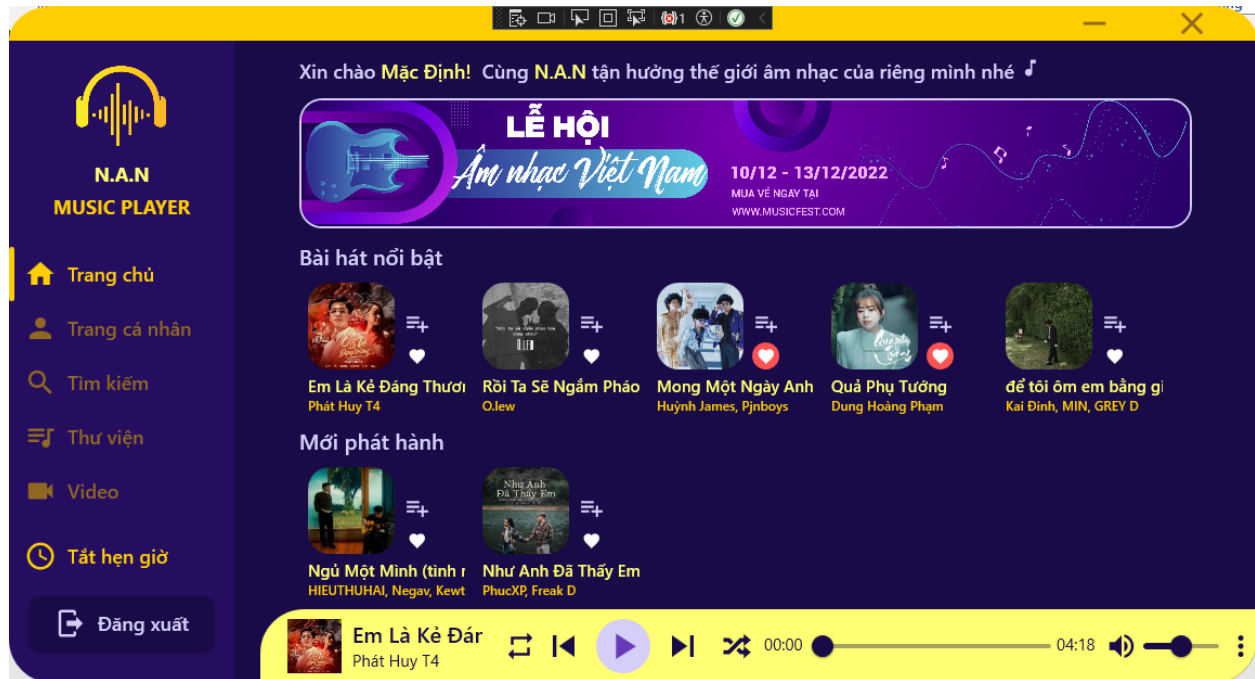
N.A.N
MUSIC PLAYER

Trang chủ
Trang cá nhân
Tìm kiếm
Thư viện
Video
Tắt hẹn giờ
Đăng xuất

Xin chào Mặc Định! Cùng N.A.N tận hưởng thế giới âm nhạc của riêng mình nhé

LỄ HỘI
Âm nhạc Việt Nam
10/12 - 13/12/2022
MUA VÉ NGAY TẠI
WWW.MUSICFEST.COM

Bài hát nổi bật

Em Là Kẻ Đáng Thươ
Phát Huy T4

Rồi Ta Sẽ Ngắm Pháo
O.lew

Mong Một Ngày Anh
Huỳnh James, Pjnboys

Quả Phụ Tướng
Dung Hoàng Phạm

để tôi ôm em bằng gi
Kai Đinh, MIN, GREY D

Mới phát hành

Ngủ Một Mình (tình
HIEUTHUHAI, Negav, Kewt

Như Anh Đã Thấy Em
PhucXP, Freak D

Như Anh Đã Thấy Em

Em Là Kẻ Đár
Phát Huy T4
00:00
04:18